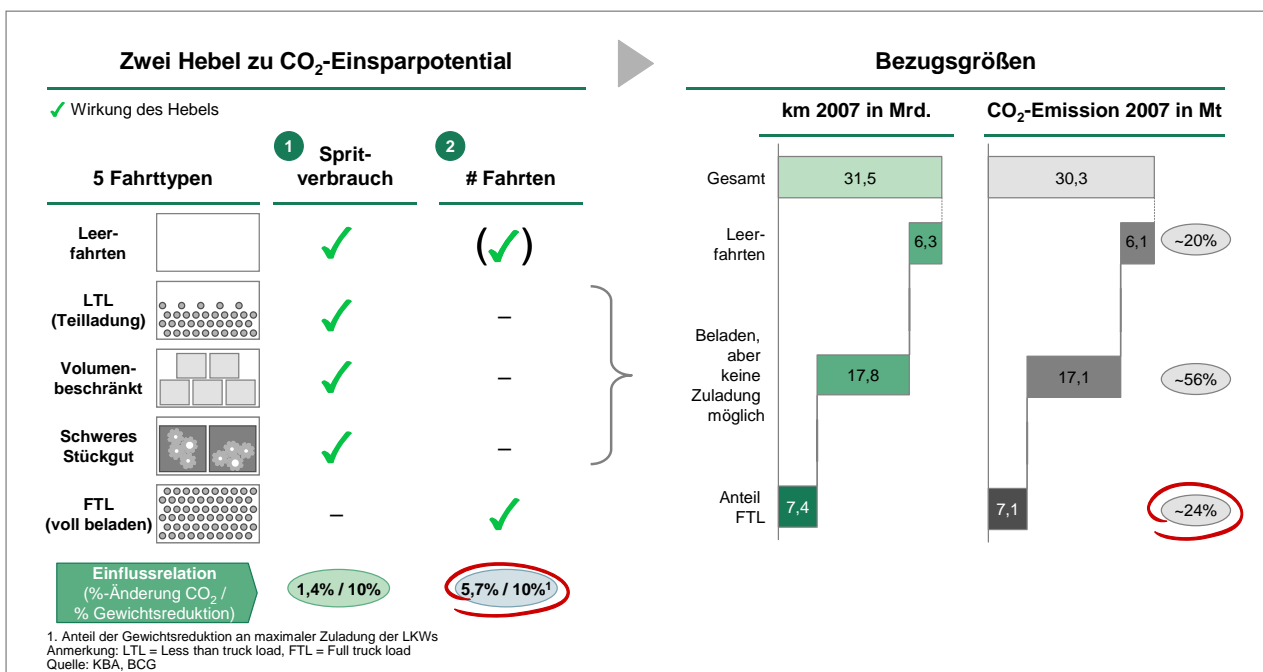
Zwei Hebel zu $CO_2$-Einsparpotential

✓ Wirkung des Hebels

| 5 Fahrttypen | 1 Spritverbrauch | 2 # Fahrten |
|---|---|---|
| Leerfahrten | ✓ | (✓) |
| LTL (Teilladung) | ✓ | – |
| Volumenbeschränkt | ✓ | – |
| Schweres Stückgut | ✓ | – |
| FTL (voll beladen) | – | ✓ |
| Einflussrelation (%-Änderung $CO_2$ / % Gewichtsreduktion) | 1,4% / 10% | 5,7% / 10%$^1$ |

Bezugsgrößen

| | km 2007 in Mrd. | $CO_2$-Emission 2007 in Mt | |
|---|---|---|---|
| Gesamt | 31,5 | 30,3 | |
| Leerfahrten | 6,3 | 6,1 | ~20% |
| Beladen, aber keine Zuladung möglich | 17,8 | 17,1 | ~56% |
| Anteil FTL | 7,4 | 7,1 | ~24% |

1. Anteil der Gewichtsreduktion an maximaler Zuladung der LKWs
Anmerkung: LTL = Less than truck load, FTL = Full truck load
Quelle: KBA, BCG